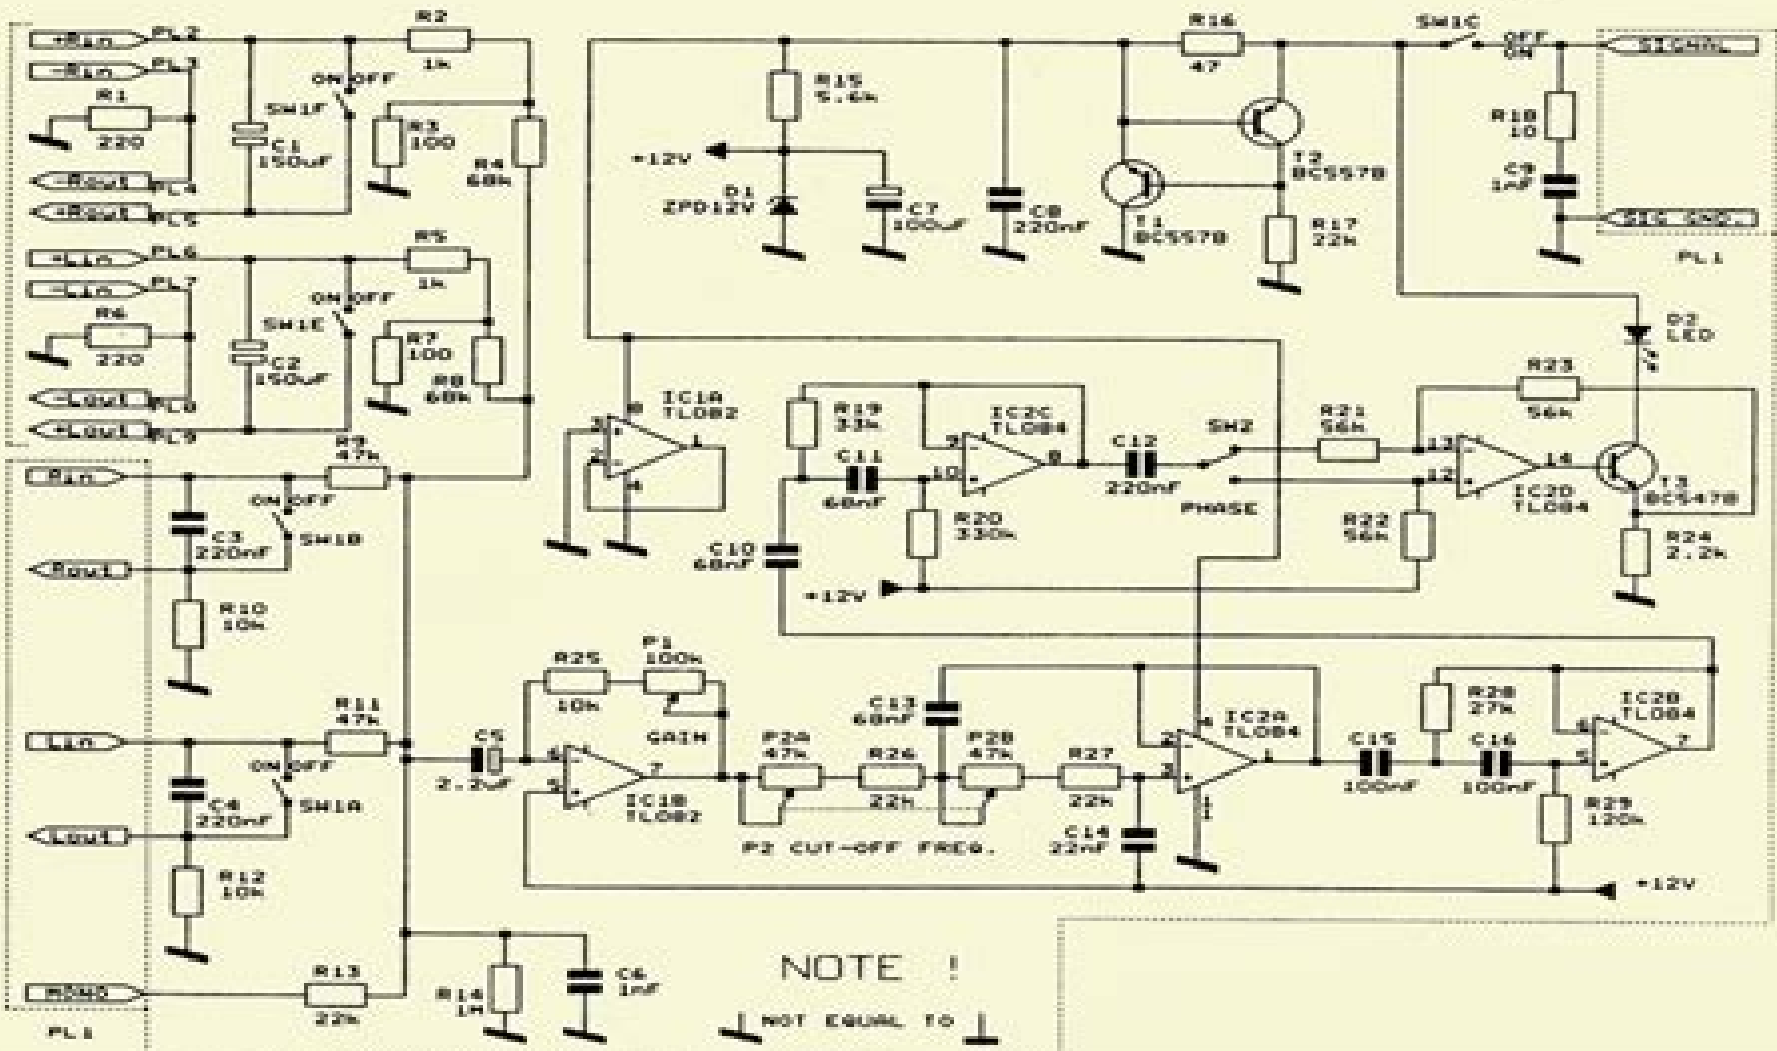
+Rin PL2
-Rin PL3
R1 220
-Rout PL4
+Rout PL5
SW1F
ON OFF
C1 150uF
R2 1k
R3 100
R4 68k
+Lin PL6
-Lin PL7
R6 220
-Lout PL8
+Lout PL9
SW1E
ON OFF
C2 150uF
R5 1k
R7 100
R8 68k
Rin
C3 220nF
ON OFF
SW1B
Rout
R9 47k
R10 10k
Lin
C4 220nF
ON OFF
SW1A
Lout
R11 47k
R12 10k
MONO
R13 22k
R14 1M
C6 1nF
PL1
R15 5.6k
+12V
D1 ZPD12V
C7 100uF
C8 220nF
R16 47
T1 BC557B
T2 BC557B
R17 22k
SW1C
OFF ON
SIGNAL
R18 10
C9 1nF
SIG GND
PL1
D2 LED
IC1A TL082
8
2
3
1
4
R19 33k
C11 68nF
IC2C TL084
9
10
8
R20 330k
C10 68nF
+12V
C12 220nF
SW2
PHASE
R21 56k
R23 56k
R22 56k
13
12
14
IC2D TL084
T3 BC547B
R24 2.2k
R25 10k
P1 100k
GAIN
C5 2.2uF
6
5
7
IC1B TL082
P2A 47k
R26 22k
C13 68nF
P2B 47k
R27 22k
P2 CUT-OFF FREQ.
C14 22nF
4
2
3
1
11
IC2A TL084
C15 100nF
R28 27k
C16 100nF
R29 120k
6
5
7
IC2B TL084
+12V
NOTE !
NOT EQUAL TO